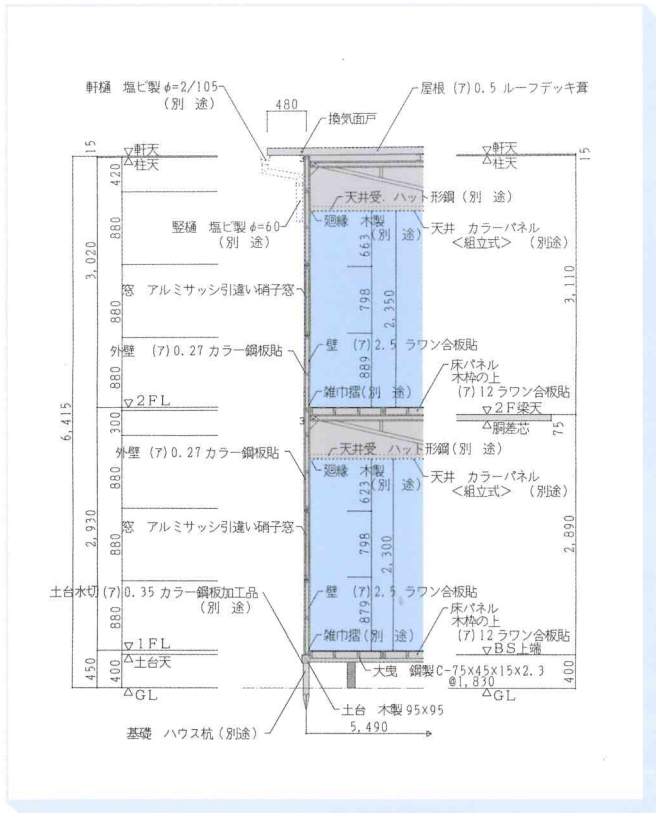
軒樋　塩ビ製 φ=2/105
（別　途）

480

換気面戸

屋根 (ア)0.5 ルーフデッキ葺

15
▽軒天
△柱天
420

▽軒天
△柱天
15

天井受　ハット形鋼（別　途）

880

竪樋　塩ビ製 φ=60
（別　途）

廻縁　木製
（別　途）

天井　カラーパネル
<組立式>　（別途）

663

3,020

798

2,350

3,110

窓　アルミサッシ引違い硝子窓

880

外壁　(ア)0.27 カラー鋼板貼

壁　(ア)2.5 ラワン合板貼

889

880

床パネル
木枠の上
(ア)12 ラワン合板貼

雑巾摺（別　途）

▽2FL

▽2F梁天
△胴差芯

300

75

6,415

天井受　ハット形鋼（別　途）

外壁　(ア)0.27 カラー鋼板貼

廻縁　木製
（別　途）

天井　カラーパネル
<組立式>　（別途）

880

623

2,930

窓　アルミサッシ引違い硝子窓

798

2,300

2,890

880

土台水切 (ア)0.35 カラー鋼板加工品
（別　途）

壁　(ア)2.5 ラワン合板貼

879

880

床パネル
木枠の上
(ア)12 ラワン合板貼

雑巾摺（別　途）

▽1FL

▽BS上端

400

△土台天

450

大曳　鋼製 C-75×45×15×2.3
@1,830

400

△GL

△GL

土台　木製 95×95

基礎　ハウス杭（別途）

5,490